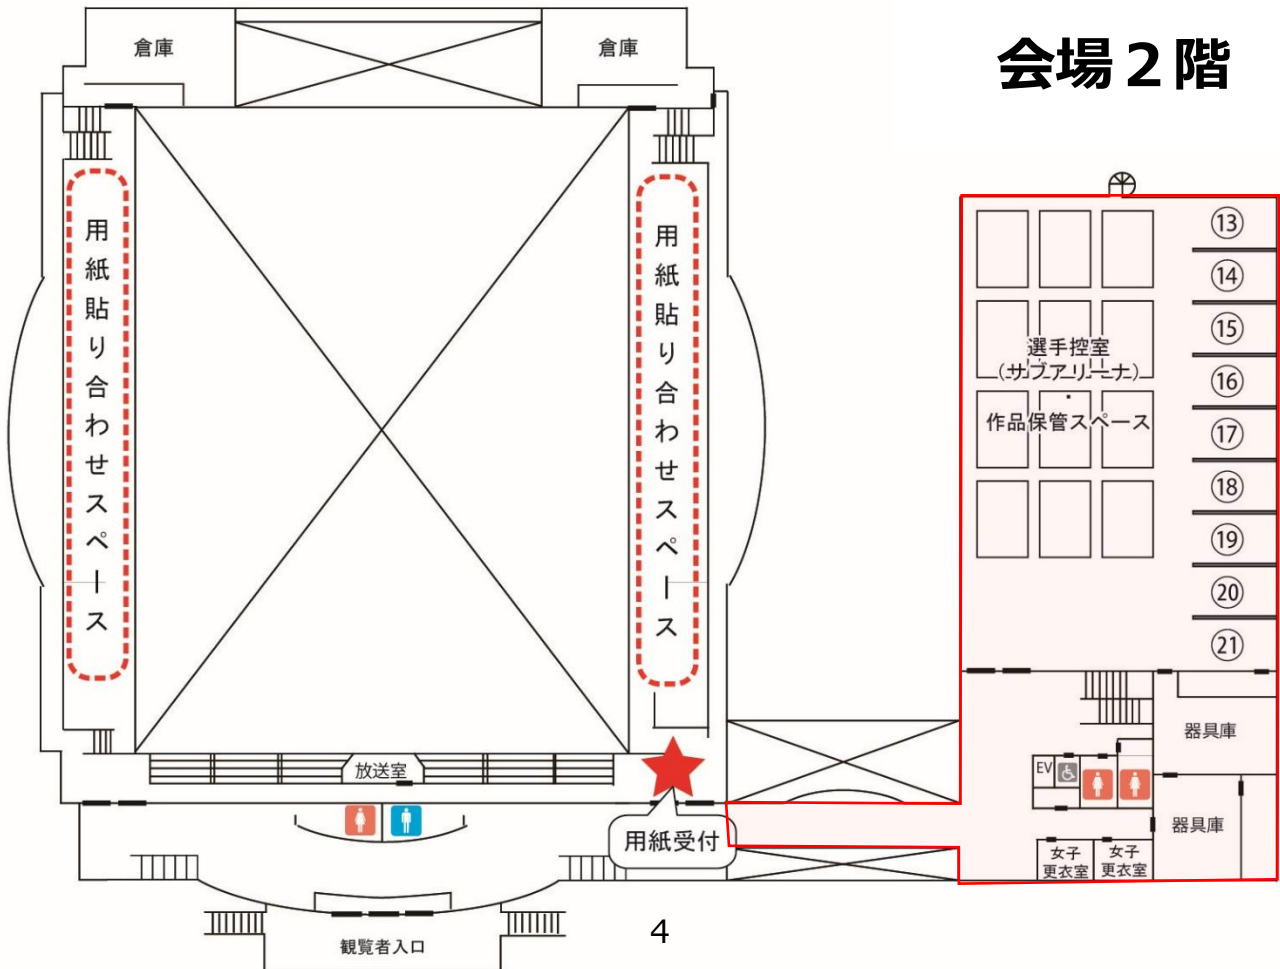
会場２階

倉庫

倉庫

用紙貼り合わせスペース

用紙貼り合わせスペース

選手控室
（サブアリーナ）
・
作品保管スペース

⑬
⑭
⑮
⑯
⑰
⑱
⑲
⑳
㉑

器具庫

EV

器具庫

女子更衣室

女子更衣室

放送室

用紙受付

観覧者入口

4